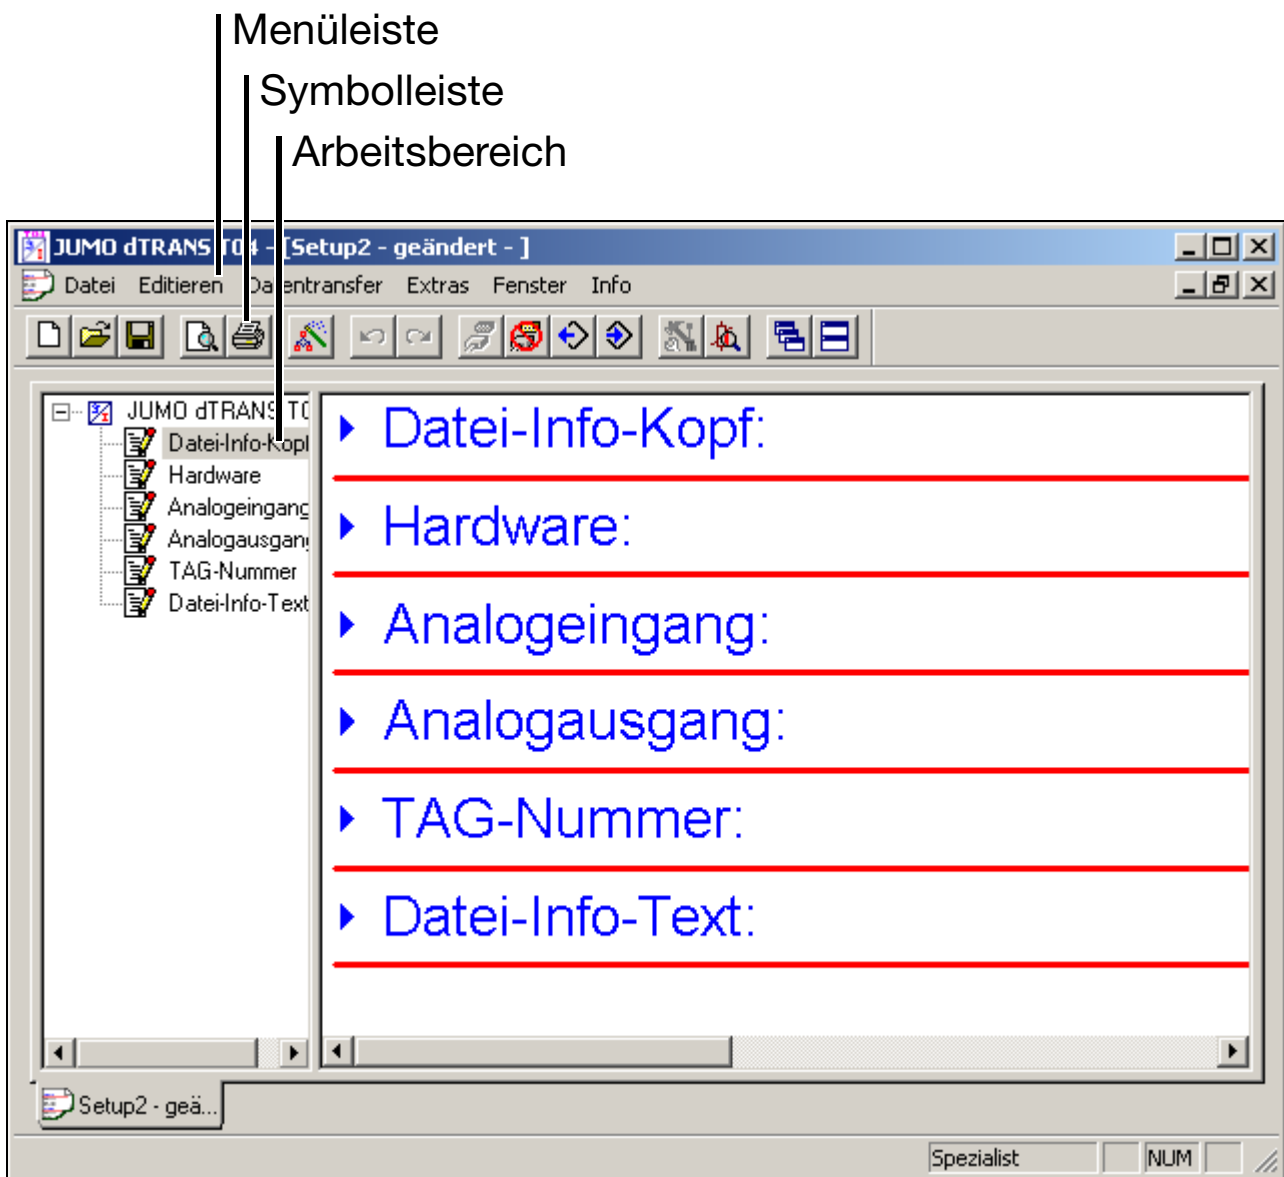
Menüleiste
Symbolleiste
Arbeitsbereich

JUMO dTRANS T04 - [Setup2 - geändert - ]
Datei Editieren Datentransfer Extras Fenster Info

JUMO dTRANS T0
Datei-Info-Kopf
Hardware
Analogeingang
Analogausgang
TAG-Nummer
Datei-Info-Text

Datei-Info-Kopf:
Hardware:
Analogeingang:
Analogausgang:
TAG-Nummer:
Datei-Info-Text:

Setup2 - geä...

Spezialist NUM